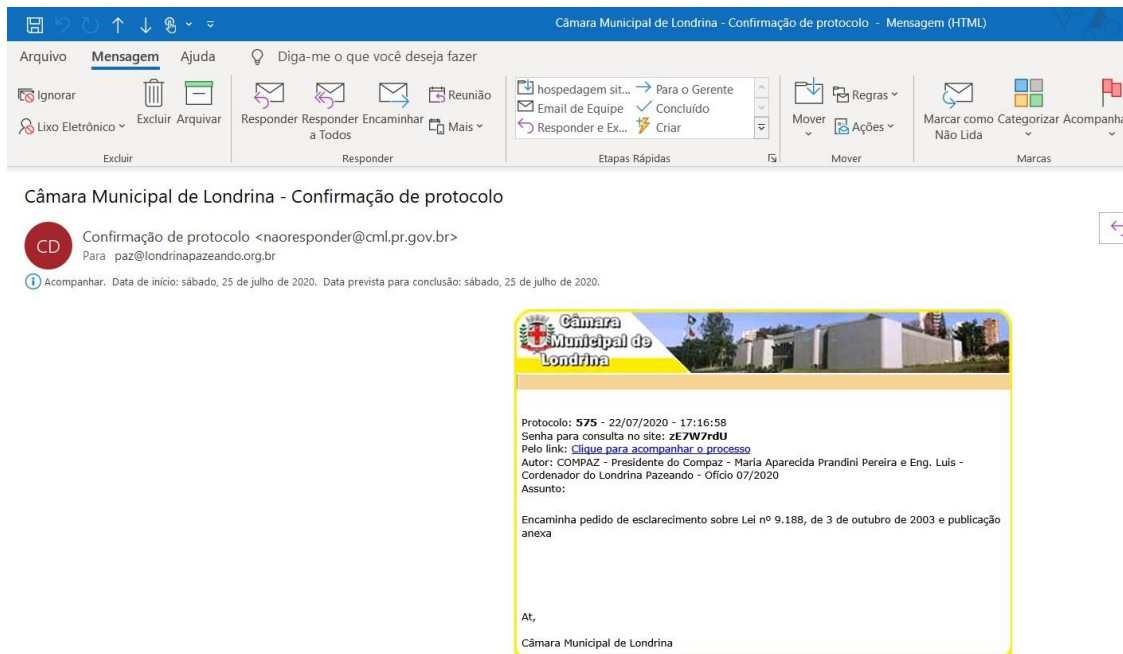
Câmara Municipal de Londrina - Confirmação de protocolo - Mensagem (HTML)

Arquivo Mensagem Ajuda Diga-me o que você deseja fazer

Ignorar
Lixo Eletrônico
Excluir Arquivar
Excluir

Responder Responder a Todos Encaminhar Reunião Mais
Responder

hospedagem sit... Para o Gerente
Email de Equipe Concluído
Responder e Ex... Criar
Etapas Rápidas

Mover Regras Ações
Mover

Marcar como Não Lida Categorizar Acompanha
Marcas

Câmara Municipal de Londrina - Confirmação de protocolo

CD Confirmação de protocolo <naoresponder@cml.pr.gov.br>
Para paz@londrinapazeando.org.br

Acompanhar. Data de início: sábado, 25 de julho de 2020. Data prevista para conclusão: sábado, 25 de julho de 2020.

Câmara Municipal de Londrina

Protocolo: **575** - 22/07/2020 - 17:16:58
Senha para consulta no site: **zE7W7rdU**
Pelo link: Clique para acompanhar o processo
Autor: COMPAZ - Presidente do Compaz - Maria Aparecida Prandini Pereira e Eng. Luis - Cordenador do Londrina Pazeando - Ofício 07/2020
Assunto:

Encaminha pedido de esclarecimento sobre Lei nº 9.188, de 3 de outubro de 2003 e publicação anexa

At,

Câmara Municipal de Londrina